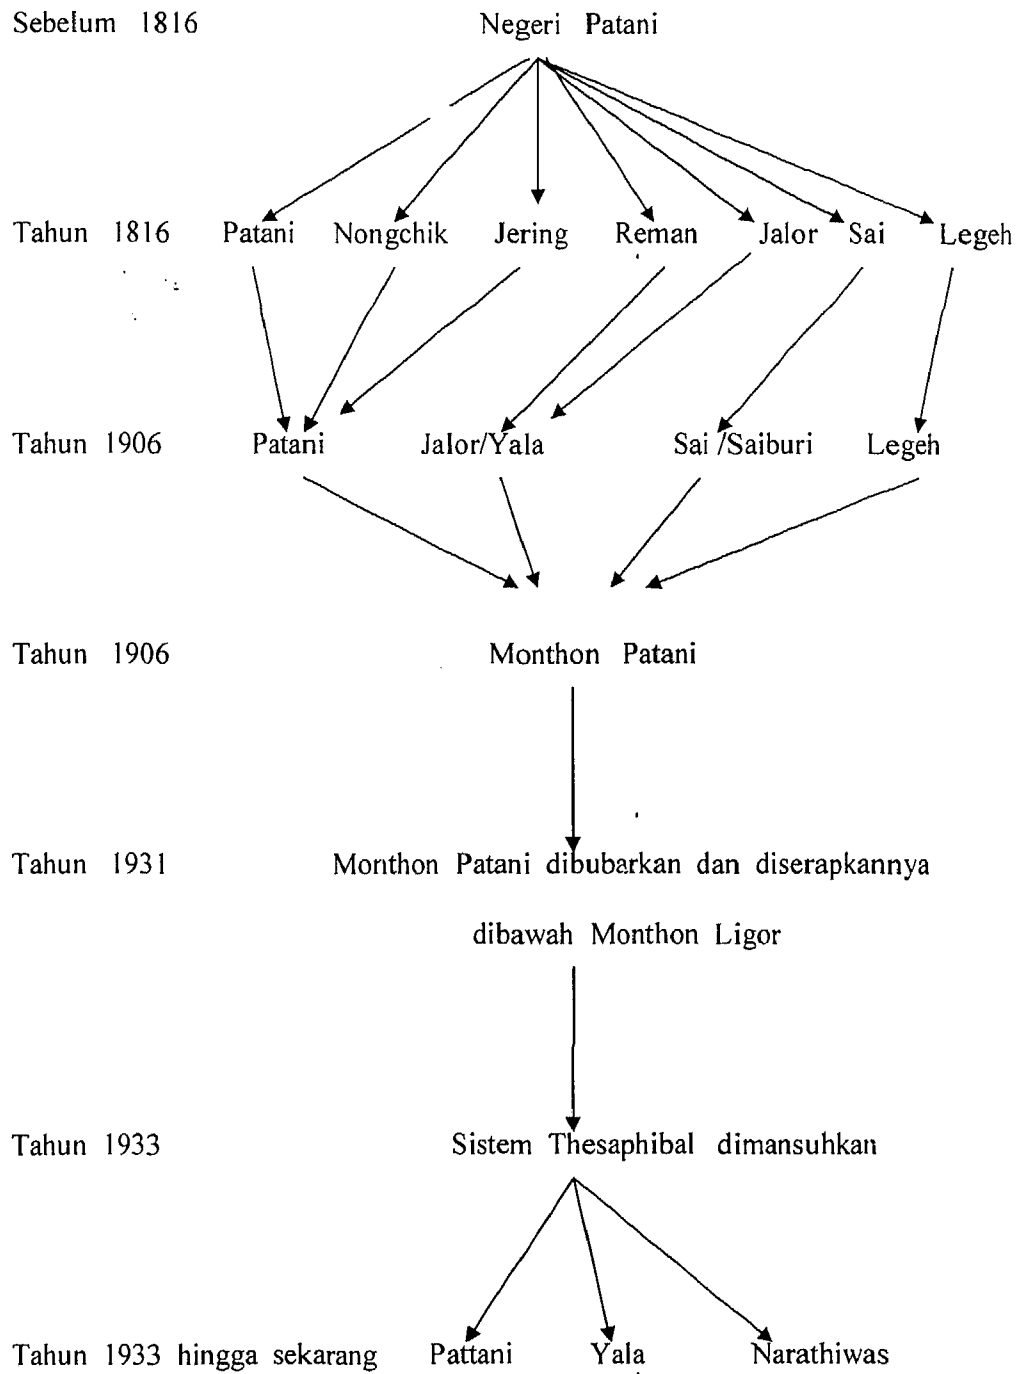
Sebelum 1816 Negeri Patani

Tahun 1816 Patani Nongchik Jering Reman Jalor Sai Legeh

Tahun 1906 Patani Jalor/Yala Sai /Saiburi Legeh

Tahun 1906 Monthon Patani

Tahun 1931 Monthon Patani dibubarkan dan diserapkannya dibawah Monthon Ligor

Tahun 1933 Sistem Thesaphibal dimansuhkan

Tahun 1933 hingga sekarang Pattani Yala Narathiwas